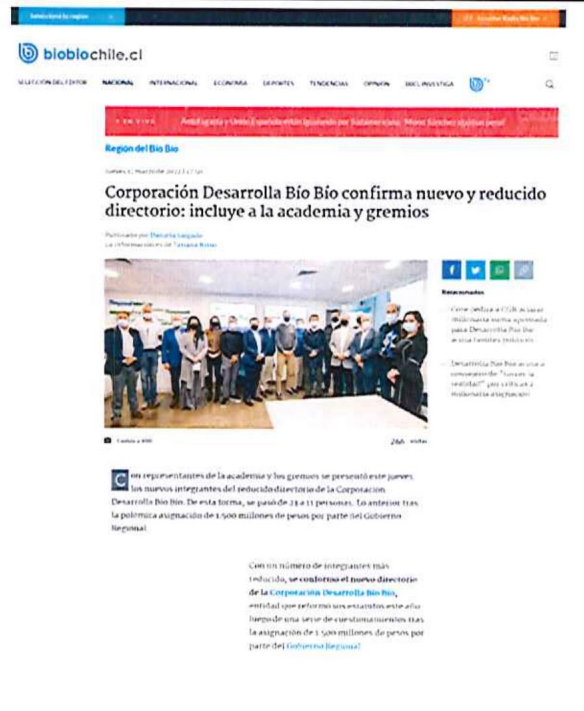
biobiochile.cl

SELECCIÓN DEL EDITOR NACIONAL INTERNACIONAL ECONOMÍA DEPORTES TENDENCIAS OPINIÓN BBCL INVESTIGA

EN VIVO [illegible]

Región del Bío Bío

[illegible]

Corporación Desarrolla Bío Bío confirma nuevo y reducido directorio: incluye a la academia y gremios

Publicado por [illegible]
La información es de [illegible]

Relacionados

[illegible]

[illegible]

266 visitas

Con representantes de la academia y los gremios se presentó este jueves los nuevos integrantes del reducido directorio de la Corporación Desarrolla Bío Bío. De esta forma, se pasó de 23 a 11 personas. Lo anterior tras la polémica asignación de 1.500 millones de pesos por parte del Gobierno Regional.

Con un número de integrantes más reducido, se conformó el nuevo directorio de la Corporación Desarrolla Bío Bío, entidad que reformó sus estatutos este año luego de una serie de cuestionamientos tras la asignación de 1.500 millones de pesos por parte del Gobierno Regional.